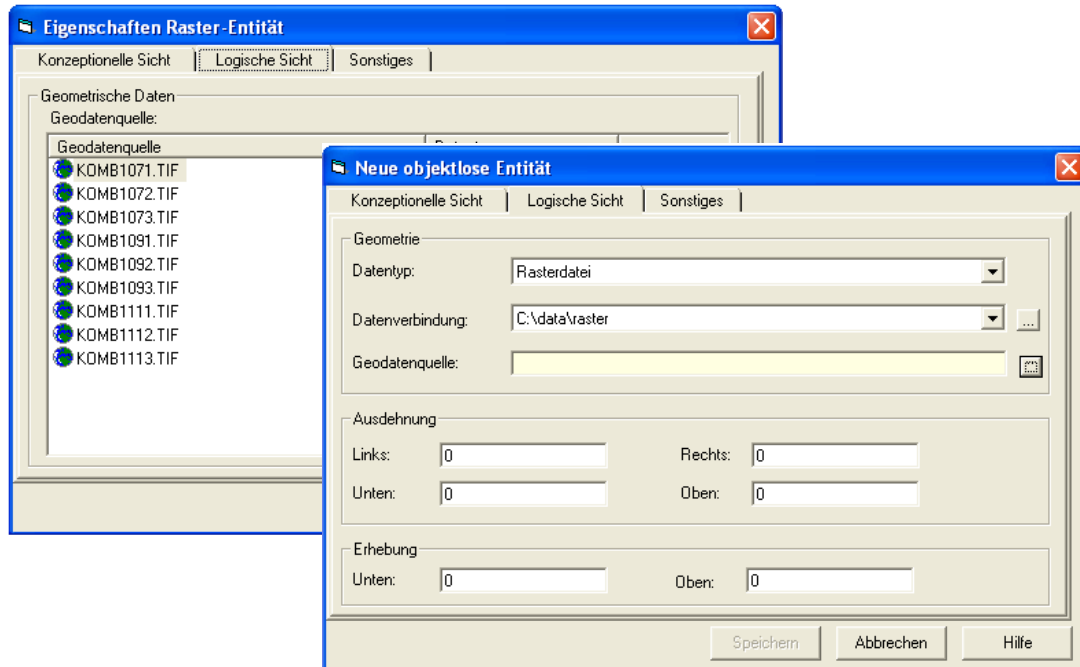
Eigenschaften Raster-Entität

Konzeptionelle Sicht | Logische Sicht | Sonstiges

Geometrische Daten
Geodatenquelle:

| Geodatenquelle | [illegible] |
|---|---|
| KOMB1071.TIF | |
| KOMB1072.TIF | |
| KOMB1073.TIF | |
| KOMB1091.TIF | |
| KOMB1092.TIF | |
| KOMB1093.TIF | |
| KOMB1111.TIF | |
| KOMB1112.TIF | |
| KOMB1113.TIF | |

Neue objektlose Entität

Konzeptionelle Sicht | Logische Sicht | Sonstiges

Geometrie
Datentyp: Rasterdatei
Datenverbindung: C:\data\raster ...
Geodatenquelle:

Ausdehnung
Links: 0 Rechts: 0
Unten: 0 Oben: 0

Erhebung
Unten: 0 Oben: 0

Speichern Abbrechen Hilfe